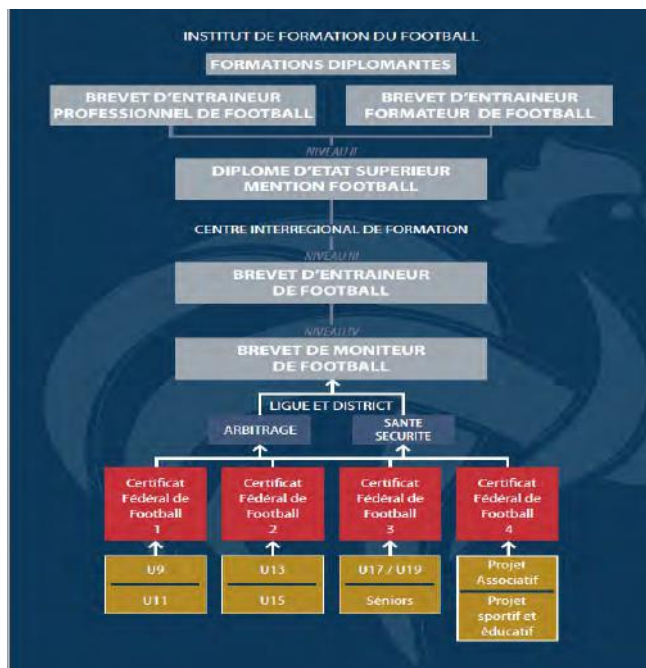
INSTITUT DE FORMATION DU FOOTBALL

FORMATIONS DIPLOMANTES

BREVET D'ENTRAINEUR PROFESSIONNEL DE FOOTBALL

BREVET D'ENTRAINEUR FORMATEUR DE FOOTBALL

NIVEAU II

DIPLOME D'ETAT SUPERIEUR MENTION FOOTBALL

CENTRE INTERREGIONAL DE FORMATION

NIVEAU III

BREVET D'ENTRAINEUR DE FOOTBALL

NIVEAU IV

BREVET DE MONITEUR DE FOOTBALL

LIGUE ET DISTRICT

ARBITRAGE

SANTE SECURITE

Certificat Fédéral de Football 1

Certificat Fédéral de Football 2

Certificat Fédéral de Football 3

Certificat Fédéral de Football 4

U9

U11

U13

U15

U17 / U19

Séniors

Projet Associatif

Projet sportif et éducatif